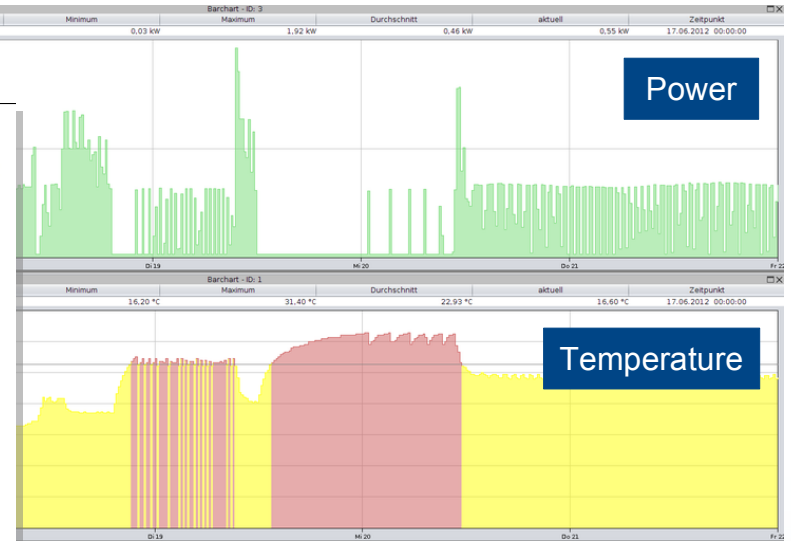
Barchart - ID: 3

| Minimum | Maximum | Durchschnitt | aktuell | Zeitpunkt |
|---|---|---|---|---|
| 0,03 kW | 1,92 kW | 0,46 kW | 0,55 kW | 17.06.2012 00:00:00 |

Power

Di 19
Mi 20
Do 21
Fr 22

Barchart - ID: 1

| Minimum | Maximum | Durchschnitt | aktuell | Zeitpunkt |
|---|---|---|---|---|
| 16,20 °C | 31,40 °C | 22,93 °C | 16,60 °C | 17.06.2012 00:00:00 |

Temperature

Di 19
Mi 20
Do 21
Fr 22